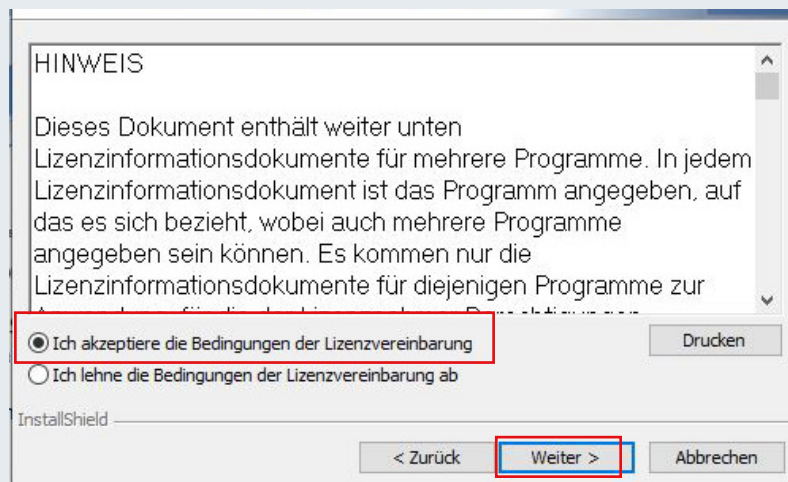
HINWEIS

Dieses Dokument enthält weiter unten Lizenzinformationsdokumente für mehrere Programme. In jedem Lizenzinformationsdokument ist das Programm angegeben, auf das es sich bezieht, wobei auch mehrere Programme angegeben sein können. Es kommen nur die Lizenzinformationsdokumente für diejenigen Programme zur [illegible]

Ich akzeptiere die Bedingungen der Lizenzvereinbarung

Drucken

Ich lehne die Bedingungen der Lizenzvereinbarung ab

InstallShield

< Zurück

Weiter >

Abbrechen